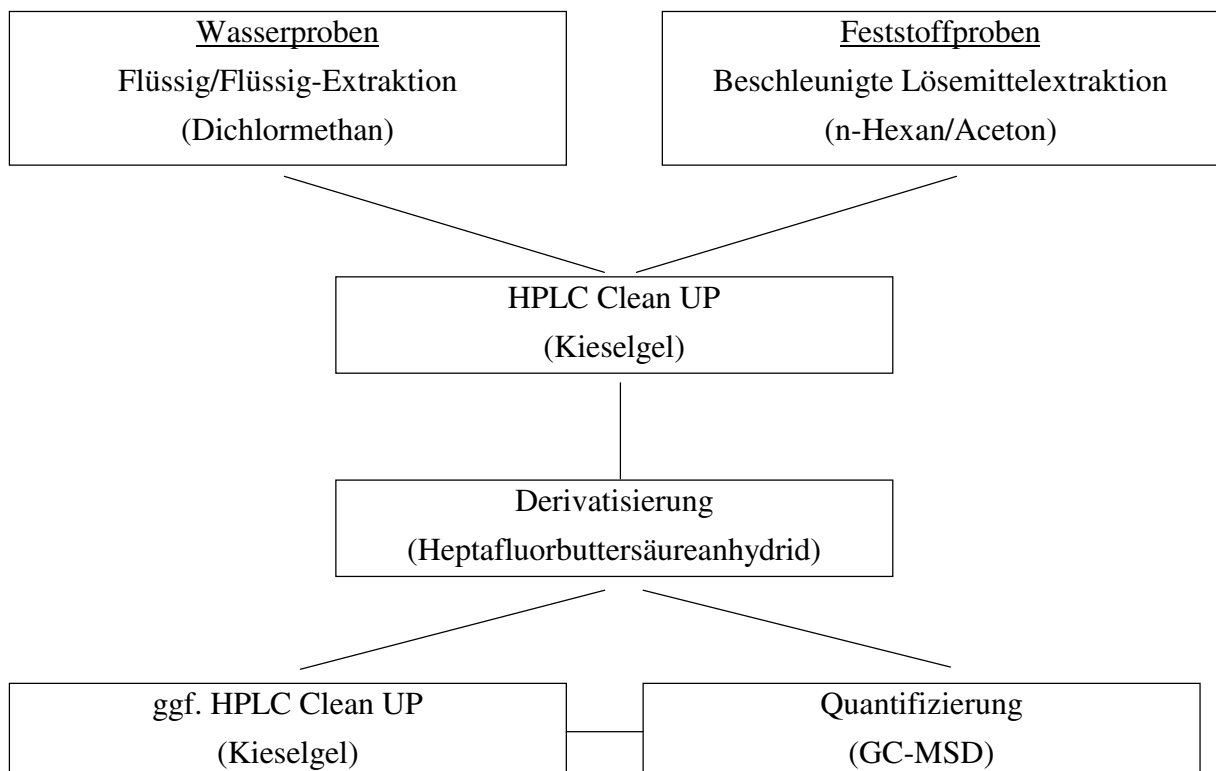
Wasserproben
Flüssig/Flüssig-Extraktion
(Dichlormethan)

Feststoffproben
Beschleunigte Lösemittelextraktion
(n-Hexan/Aceton)

HPLC Clean UP
(Kieselgel)

Derivatisierung
(Heptafluorbuttersäureanhydrid)

ggf. HPLC Clean UP
(Kieselgel)

Quantifizierung
(GC-MSD)